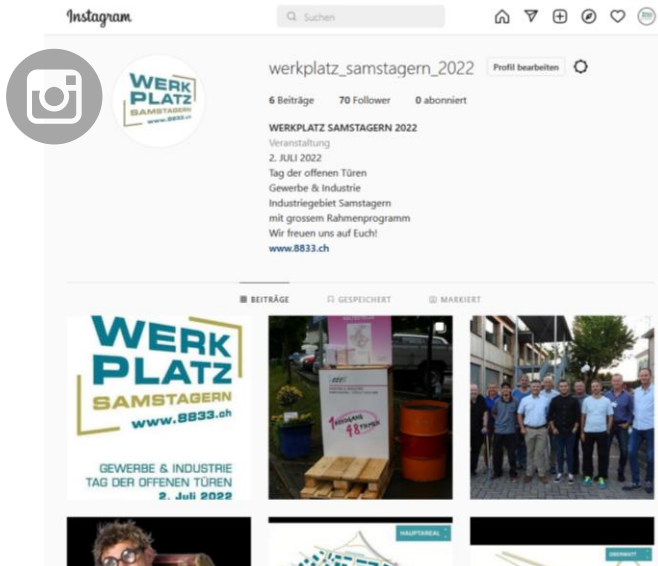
Instagram

Suchen

WERK PLATZ SAMSTAGERN www.8833.ch

werkplatz_samstagern_2022 Profil bearbeiten

6 Beiträge 70 Follower 0 abonniert

WERKPLATZ SAMSTAGERN 2022
Veranstaltung
2. JULI 2022
Tag der offenen Türen
Gewerbe & Industrie
Industriegebiet Samstagern
mit grossem Rahmenprogramm
Wir freuen uns auf Euch!
www.8833.ch

BEITRÄGE GESPEICHERT MARKIERT

WERK PLATZ SAMSTAGERN www.8833.ch

GEWERBE & INDUSTRIE TAG DER OFFENEN TÜREN 2. Juli 2022

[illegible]

HAUPTAREAL

OBERHAFT